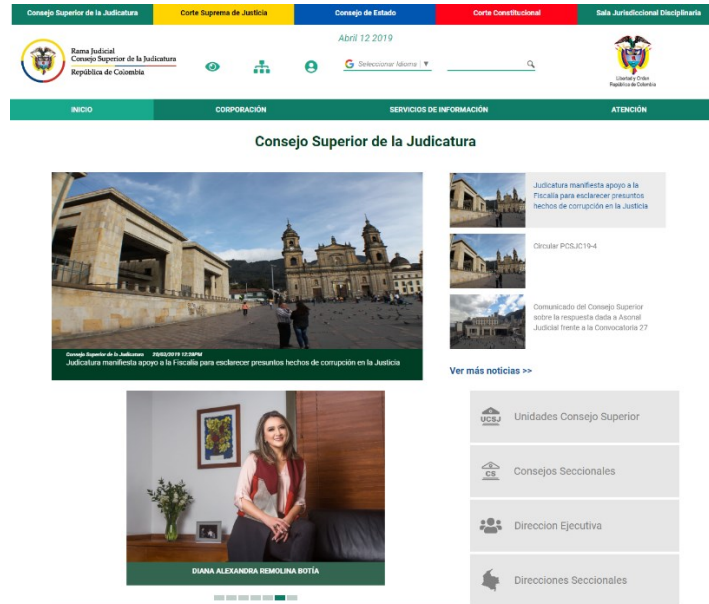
Consejo Superior de la Judicatura | Corte Suprema de Justicia | Consejo de Estado | Corte Constitucional | Sala Jurisdiccional Disciplinaria

Rama Judicial
Consejo Superior de la Judicatura
República de Colombia

Abril 12 2019

Seleccionar Idioma ▼

Libertad y Orden
República de Colombia

INICIO | CORPORACIÓN | SERVICIOS DE INFORMACIÓN | ATENCIÓN

Consejo Superior de la Judicatura

Consejo Superior de la Judicatura 20/03/2019 12:38PM
Judicatura manifiesta apoyo a la Fiscalía para esclarecer presuntos hechos de corrupción en la Justicia

Judicatura manifiesta apoyo a la Fiscalía para esclarecer presuntos hechos de corrupción en la Justicia

Circular PCSJC19-4

Comunicado del Consejo Superior sobre la respuesta dada a Asonal Judicial frente a la Convocatoria 27

Ver más noticias >>

DIANA ALEXANDRA REMOLINA BOTÍA

UCSJ
Unidades Consejo Superior

CS
Consejos Seccionales

Direccion Ejecutiva

Direcciones Seccionales